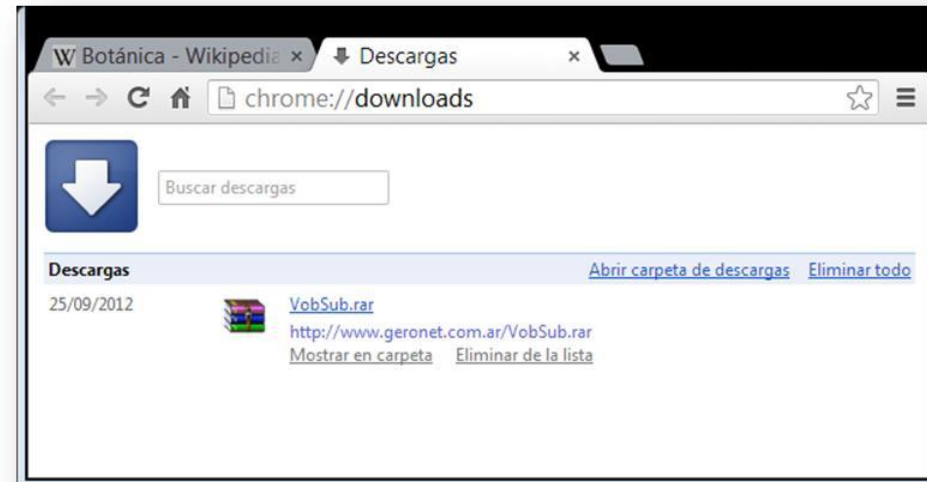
W Botánica - Wikipedia ×
Descargas ×

chrome://downloads

Buscar descargas

Descargas
Abrir carpeta de descargas
Eliminar todo

25/09/2012
VobSub.rar
http://www.geronet.com.ar/VobSub.rar
Mostrar en carpeta
Eliminar de la lista